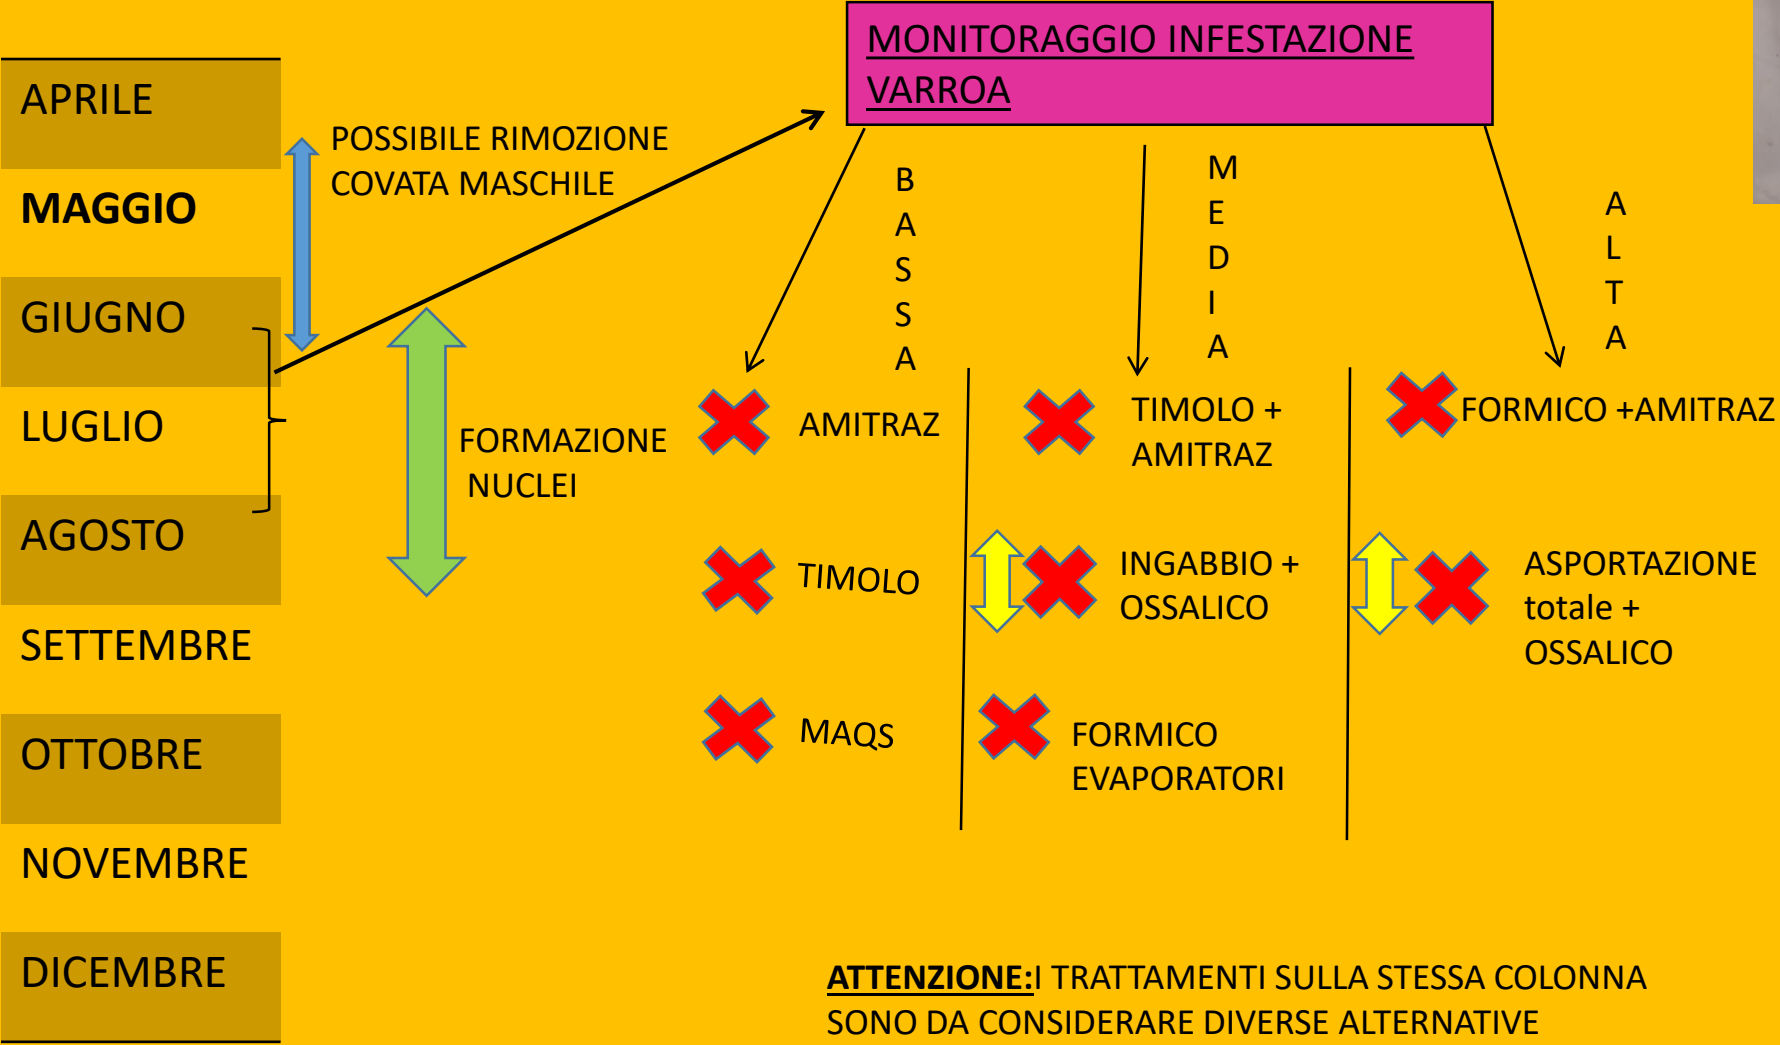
APRILE

MAGGIO

GIUGNO

LUGLIO

AGOSTO

SETTEMBRE

OTTOBRE

NOVEMBRE

DICEMBRE

POSSIBILE RIMOZIONE COVATA MASCHILE

FORMAZIONE NUCLEI

MONITORAGGIO INFESTAZIONE VARROA

BASSA

MEDIA

ALTA

AMITRAZ

TIMOLO

MAQS

TIMOLO + AMITRAZ

INGABBIO + OSSALICO

FORMICO EVAPORATORI

FORMICO +AMITRAZ

ASPORTAZIONE totale + OSSALICO

ATTENZIONE:I TRATTAMENTI SULLA STESSA COLONNA SONO DA CONSIDERARE DIVERSE ALTERNATIVE